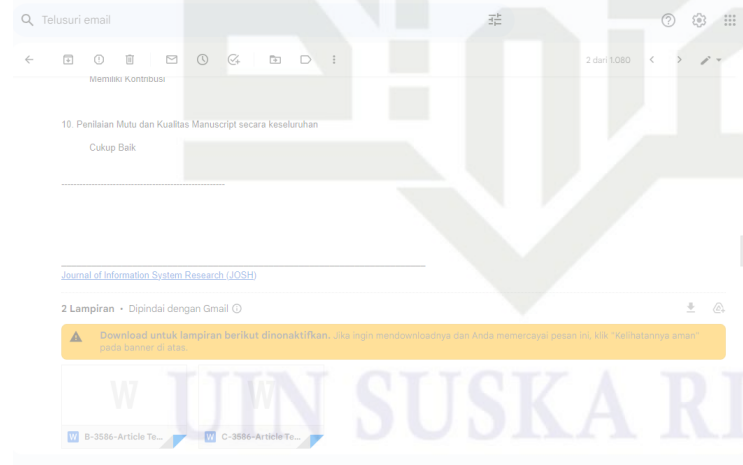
Telusuri email

2 dari 1.080

Memiliki Kontribusi

10. Penilaian Mutu dan Kualitas Manuscript secara keseluruhan

Cukup Baik

----------------------------------------------------

Journal of Information System Research (JOSH)

2 Lampiran • Dipindai dengan Gmail ⓘ

Download untuk lampiran berikut dinonaktifkan. Jika ingin mendownloadnya dan Anda memercayai pesan ini, klik "Kelihatannya aman" pada banner di atas.

W

W

W B-3586-Article Te...

W C-3586-Article Te...

UIN SUSKA RI